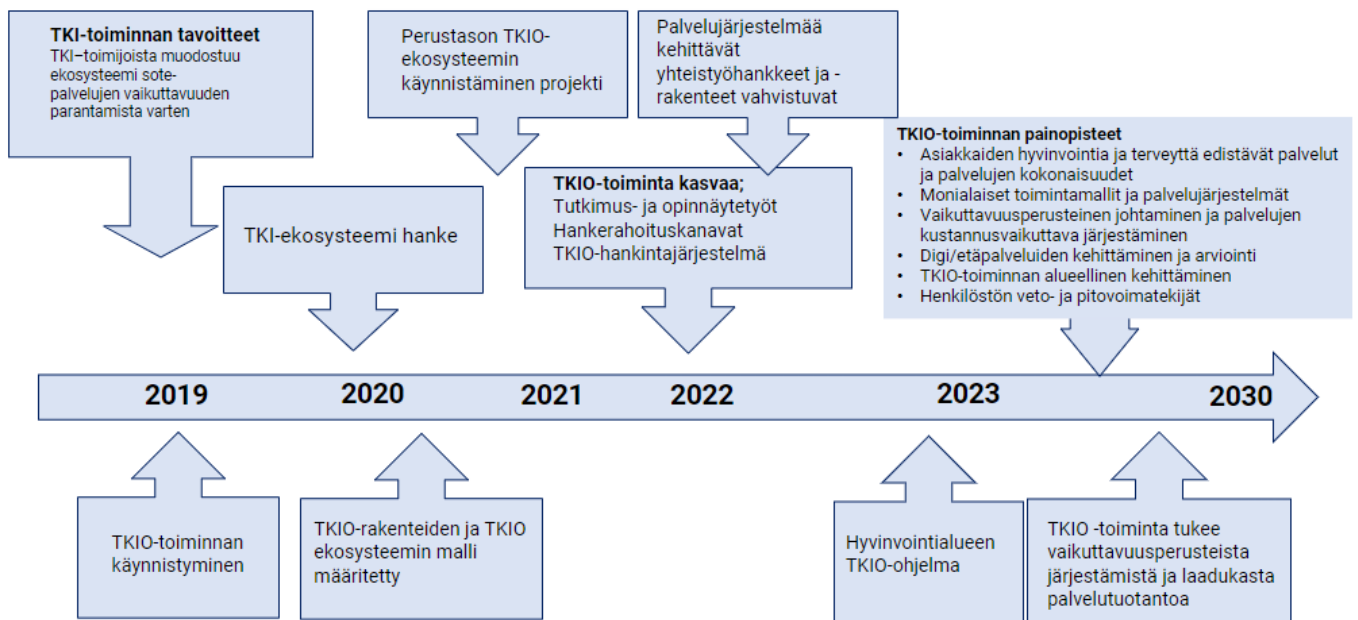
TKI-toiminnan tavoitteet
TKI–toimijoista muodostuu ekosysteemi sotepalvelujen vaikuttavuuden parantamista varten

Perustason TKIO-ekosysteemin käynnistäminen projekti

Palvelujärjestelmää kehittävät yhteistyöhankkeet ja -rakenteet vahvistuvat

TKI-ekosysteemi hanke

TKIO-toiminta kasvaa;
Tutkimus- ja opinnäytetyöt
Hankerahoituskanavat
TKIO-hankintajärjestelmä

TKIO-toiminnan painopisteet
- Asiakkaiden hyvinvointia ja terveyttä edistävät palvelut ja palvelujen kokonaisuudet
- Monialaiset toimintamallit ja palvelujärjestelmät
- Vaikuttavuusperusteinen johtaminen ja palvelujen kustannusvaikuttava järjestäminen
- Digi/etäpalveluiden kehittäminen ja arviointi
- TKIO-toiminnan alueellinen kehittäminen
- Henkilöstön veto- ja pitovoimatekijät

2019 2020 2021 2022 2023 2030

TKIO-toiminnan käynnistyminen

TKIO-rakenteiden ja TKIO ekosysteemin malli määritetty

Hyvinvointialueen TKIO-ohjelma

TKIO -toiminta tukee vaikuttavuusperusteista järjestämistä ja laadukasta palvelutuotantoa